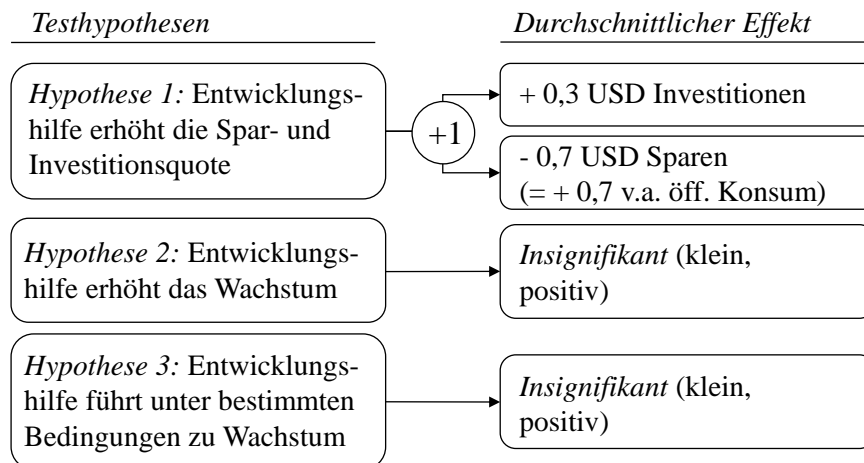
Testhypothesen

Durchschnittlicher Effekt

Hypothese 1: Entwicklungshilfe erhöht die Spar- und Investitionsquote

+1

+ 0,3 USD Investitionen

- 0,7 USD Sparen
(= + 0,7 v.a. öff. Konsum)

Hypothese 2: Entwicklungshilfe erhöht das Wachstum

Insignifikant (klein, positiv)

Hypothese 3: Entwicklungshilfe führt unter bestimmten Bedingungen zu Wachstum

Insignifikant (klein, positiv)